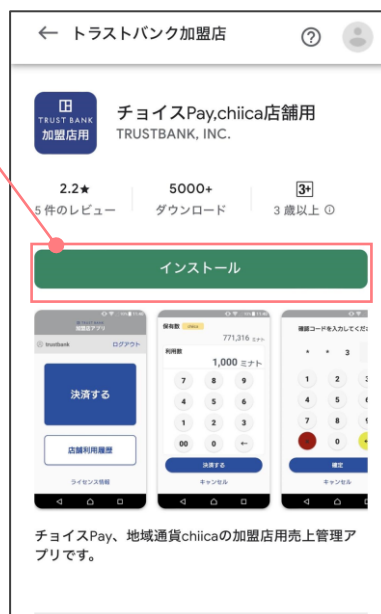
← トラストバンク加盟店

TRUST BANK
加盟店用

チョイスPay,chiica店舗用
TRUSTBANK, INC.

2.2★
5 件のレビュー

5000+
ダウンロード

3+
3 歳以上

インストール

加盟店アプリ
trustbank
ログアウト
決済する
店舗利用履歴
ライセンス情報

保有数
771,316 ミナト
利用数
1,000 ミナト
7 8 9
4 5 6
1 2 3
00 0 ←
決済する
キャンセル

確認コードを入力してくださ
* * 3
1 2
4 5
7 8
0
確定
キャンセル

チョイスPay、地域通貨chiicaの加盟店用売上管理アプリです。